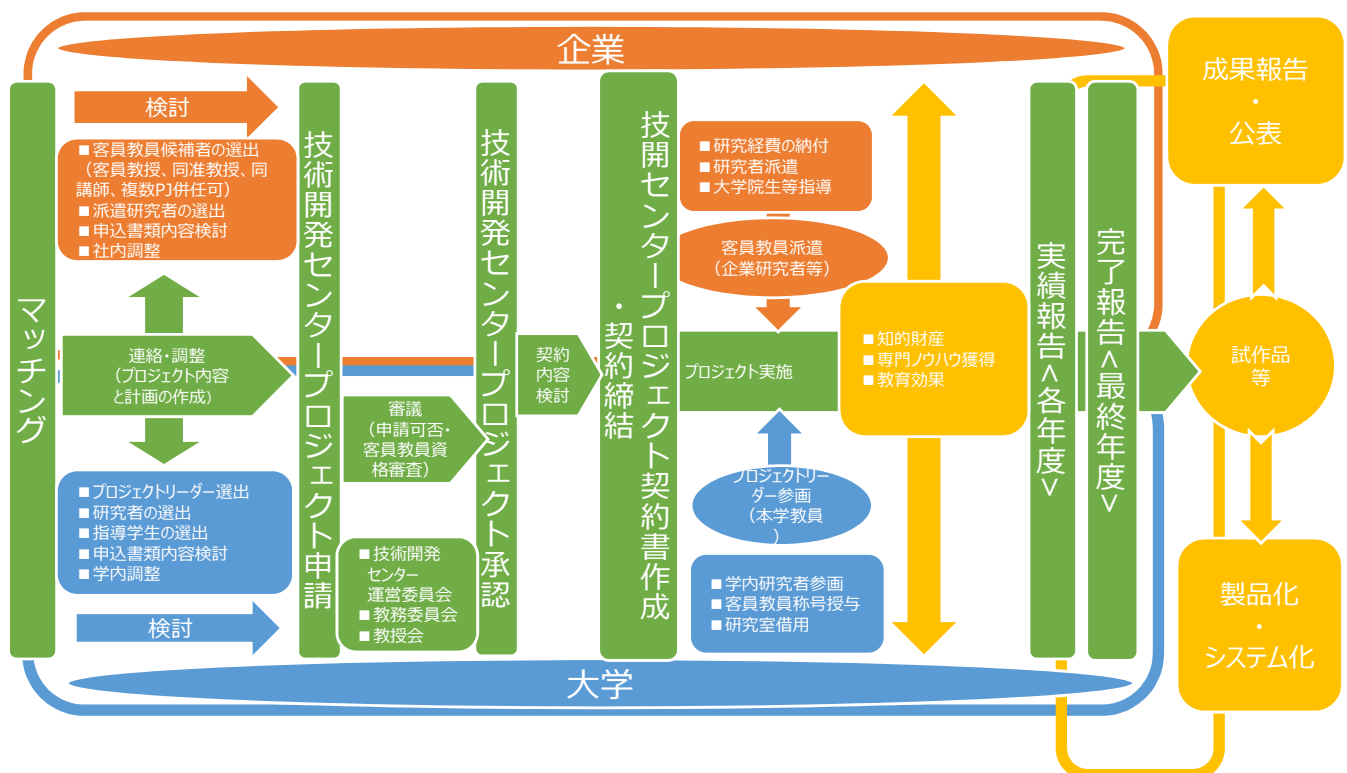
企業

マッチング

検討

■ 客員教員候補者の選出（客員教授、同准教授、同講師、複数PJ併任可）
■ 派遣研究者の選出
■ 申込書類内容検討
■ 社内調整

連絡・調整（プロジェクト内容と計画の作成）

■ プロジェクトリーダー選出
■ 研究者の選出
■ 指導学生の選出
■ 申込書類内容検討
■ 学内調整

検討

技術開発センタープロジェクト申請

審議（申請可否・客員教員資格審査）

■ 技術開発センター運営委員会
■ 教務委員会
■ 教授会

技術開発センタープロジェクト承認

契約内容検討

技開センタープロジェクト契約書作成・契約締結

■ 研究経費の納付
■ 研究者派遣
■ 大学院生等指導

客員教員派遣（企業研究者等）

プロジェクト実施

プロジェクトリーダー参画（本学教員）

■ 学内研究者参画
■ 客員教員称号授与
■ 研究室借用

■ 知的財産
■ 専門ノウハウ獲得
■ 教育効果

実績報告＜各年度＞

完了報告＜最終年度＞

成果報告・公表

試作品等

製品化・システム化

大学